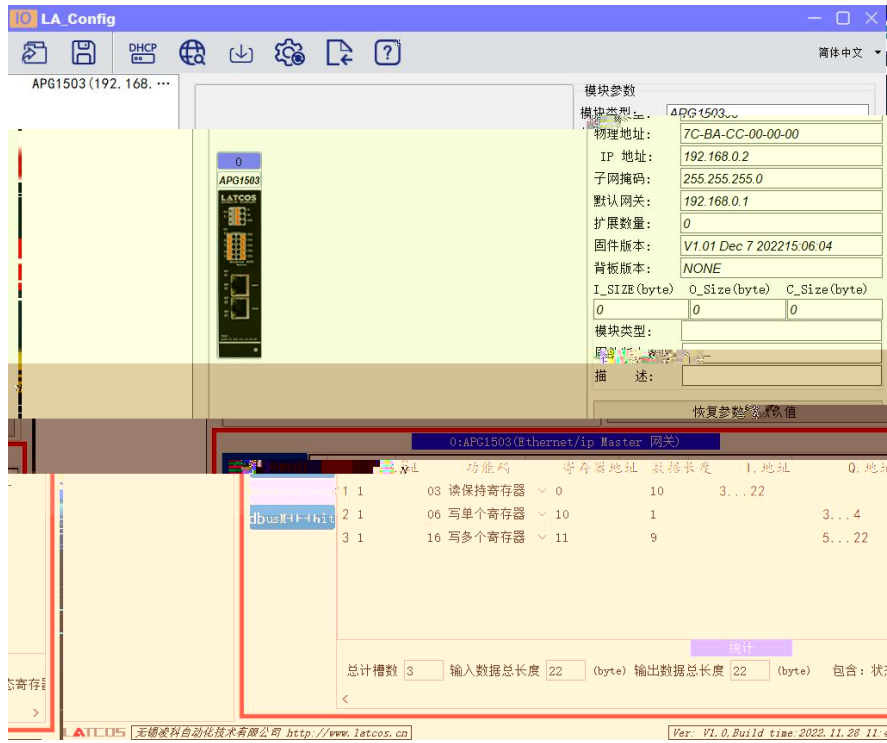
IO LA_Config

DHCP

简体中文

APG1503(192.168.…

模块参数
模块类型: APG1503
物理地址: 7C-BA-CC-00-00-00
IP 地址: 192.168.0.2
子网掩码: 255.255.255.0
默认网关: 192.168.0.1
扩展数量: 0
固件版本: V1.01 Dec 7 202215:06:04
背板版本: NONE

| I_SIZE(byte) | O_Size(byte) | C_Size(byte) |
|---|---|---|
| 0 | 0 | 0 |

模块类型:
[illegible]
描 述:

恢复参数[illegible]值

0
APG1503
LATCOS

0:APG1503(Ethernet/ip Master 网关)

| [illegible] | 功能码 | 寄存器地址 | 数据长度 | I.地址 | Q.地址 |
|---|---|---|---|---|---|
| 1 1 | 03 读保持寄存器 | 0 | 10 | 3...22 | |
| 2 1 | 06 写单个寄存器 | 10 | 1 | | 3...4 |
| 3 1 | 16 写多个寄存器 | 11 | 9 | | 5...22 |

dbus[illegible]

统计
总计槽数 3 输入数据总长度 22 (byte) 输出数据总长度 22 (byte) 包含: 状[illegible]

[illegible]寄存器

LATCOS 无锡凌科自动化技术有限公司 http://www.latcos.cn
Ver: V1.0,Build time:2022.11.28 11:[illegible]